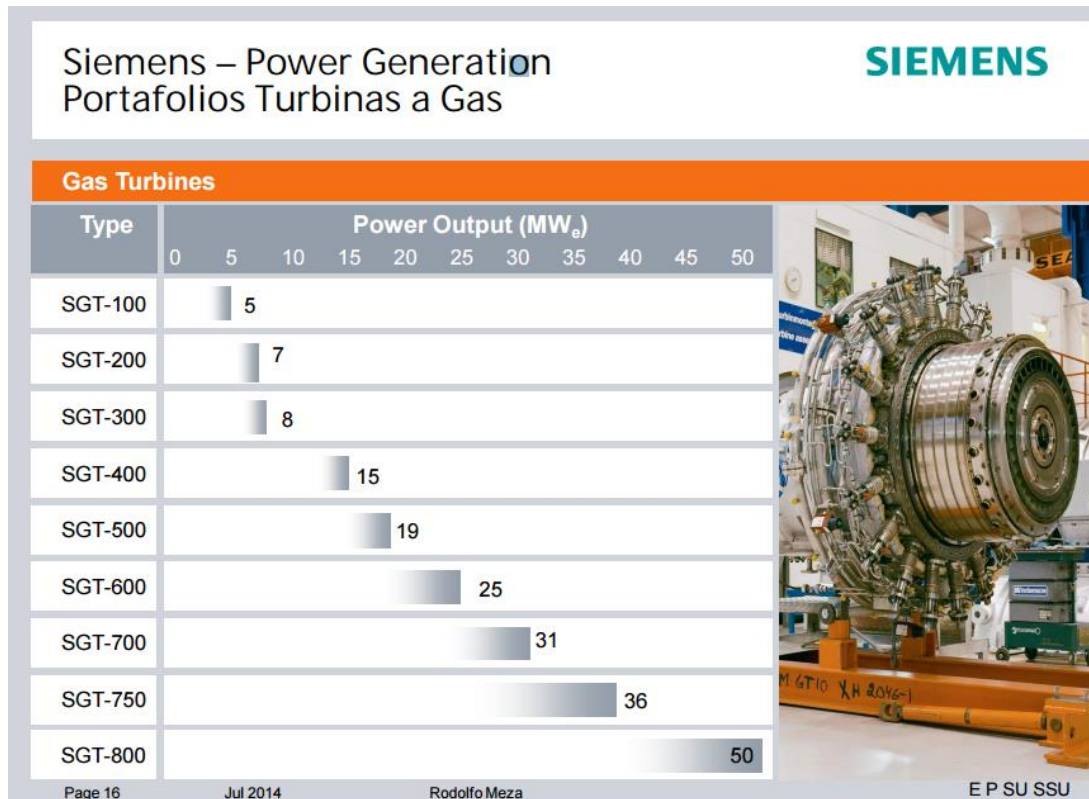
Siemens – Power Generation
Portafolios Turbinas a Gas

SIEMENS

Gas Turbines

| Type | Power Output ($MW_e$) 0 5 10 15 20 25 30 35 40 45 50 |
|---|---|
| SGT-100 | 5 |
| SGT-200 | 7 |
| SGT-300 | 8 |
| SGT-400 | 15 |
| SGT-500 | 19 |
| SGT-600 | 25 |
| SGT-700 | 31 |
| SGT-750 | 36 |
| SGT-800 | 50 |

SEA

M GT10 XH 2046-1

Page 16 Jul 2014 Rodolfo Meza E P SU SSU